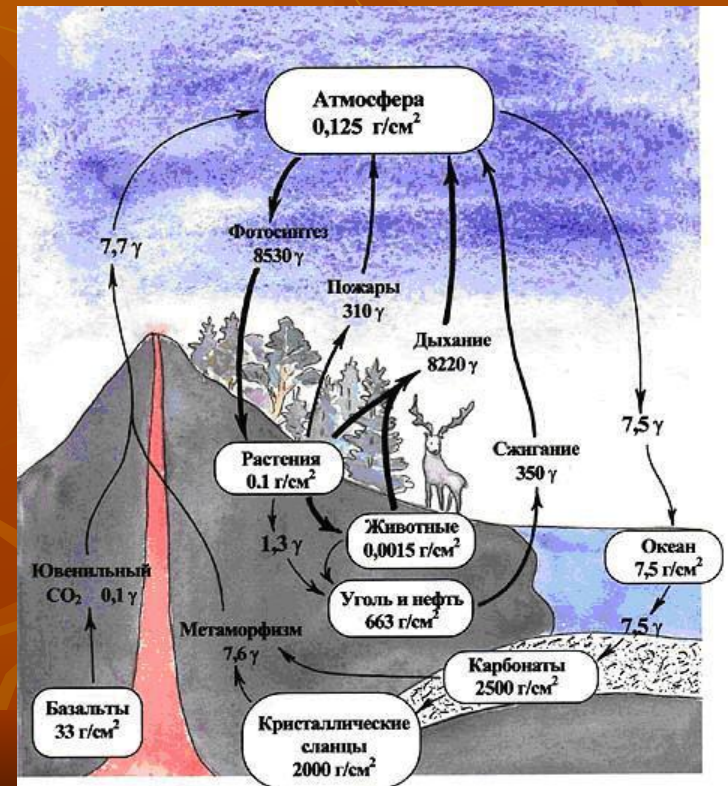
Атмосфера
0,125 г/см$^2$

7,7 γ

Фотосинтез
8530 γ

Пожары
310 γ

Дыхание
8220 γ

7,5 γ

Растения
0.1 г/см$^2$

Сжигание
350 γ

1,3 γ

Животные
0,0015 г/см$^2$

Ювенильный
$CO_2$ 0,1 γ

Уголь и нефть
663 г/см$^2$

Океан
7,5 г/см$^2$

7,5 γ

Метаморфизм
7,6 γ

Карбонаты
2500 г/см$^2$

Базальты
33 г/см$^2$

Кристаллические
сланцы
2000 г/см$^2$